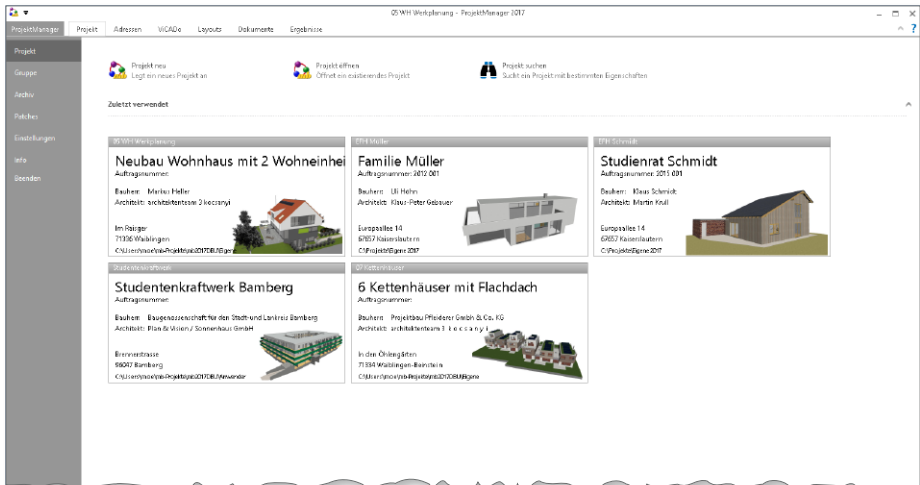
05 WH Werkplanung - ProjektManager 2017

ProjektManager | Projekt | Adressen | ViCADo | Layouts | Dokumente | Ergebnisse

Projekt
Gruppe
Archiv
Patches
Einstellungen
Info
Beenden

Projekt neu
Legt ein neues Projekt an

Projekt öffnen
Öffnet ein existierendes Projekt

Projekt suchen
Sucht ein Projekt mit bestimmten Eigenschaften

Zuletzt verwendet

05 WH Werkplanung
Neubau Wohnhaus mit 2 Wohneinhei
Auftragsnummer:
Bauherr: Markus Heller
Architekt: architektenteam 3 kocsanyi
Im Raiger
71336 Waiblingen
C:\Users\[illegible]\mb-Projekte\mb2017\DBU\Eigene

EFH Müller
Familie Müller
Auftragsnummer: 2012 001
Bauherr: Uli Hahn
Architekt: Klaus-Peter Gebauer
Europaallee 14
67657 Kaiserslautern
C:\Projekte\Eigene 2017

EFH Schmidt
Studienrat Schmidt
Auftragsnummer: 2015 001
Bauherr: Klaus Schmidt
Architekt: Martin Krull
Europaallee 14
67657 Kaiserslautern
C:\Projekte\Eigene 2017

Studentenkraftwerk
Studentenkraftwerk Bamberg
Auftragsnummer:
Bauherr: Baugenossenschaft für den Stadt- und Landkreis Bamberg
Architekt: Plan & Vision / Sonnenhaus GmbH
Brennerstrasse
96047 Bamberg
C:\Users\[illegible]\mb-Projekte\mb2017\DBU\Anwender

07 Kettenhäuser
6 Kettenhäuser mit Flachdach
Auftragsnummer:
Bauherr: Projektbau Pfleiderer GmbH & Co. KG
Architekt: architektenteam 3 kocsanyi
In den Öhlengärten
71334 Waiblingen-Beinstein
C:\Users\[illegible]\mb-Projekte\mb2017\DBU\Eigene